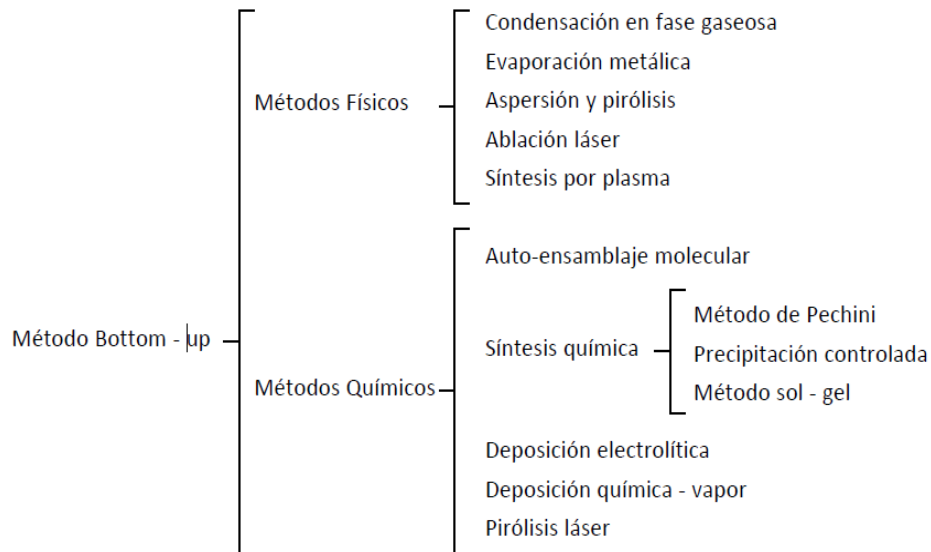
Método Bottom - up

Métodos Físicos

Condensación en fase gaseosa
Evaporación metálica
Aspersión y pirólisis
Ablación láser
Síntesis por plasma

Métodos Químicos

Auto-ensamblaje molecular

Síntesis química

Método de Pechini
Precipitación controlada
Método sol - gel

Deposición electrolítica
Deposición química - vapor
Pirólisis láser